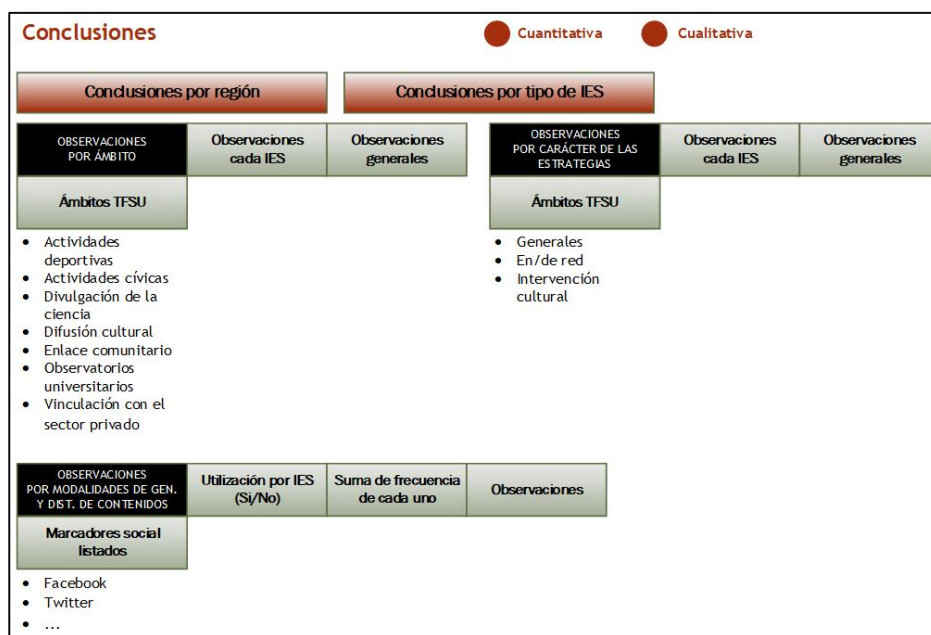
Conclusiones

Cuantitativa

Cualitativa

Conclusiones por región

Conclusiones por tipo de IES

OBSERVACIONES POR ÁMBITO

Observaciones cada IES

Observaciones generales

Ámbitos TFSU

- Actividades deportivas
- Actividades cívicas
- Divulgación de la ciencia
- Difusión cultural
- Enlace comunitario
- Observatorios universitarios
- Vinculación con el sector privado

OBSERVACIONES POR CARÁCTER DE LAS ESTRATEGIAS

Observaciones cada IES

Observaciones generales

Ámbitos TFSU

- Generales
- En/de red
- Intervención cultural

OBSERVACIONES POR MODALIDADES DE GEN. Y DIST. DE CONTENIDOS

Utilización por IES (Si/No)

Suma de frecuencia de cada uno

Observaciones

Marcadores social listados

- Facebook
- Twitter
- ...